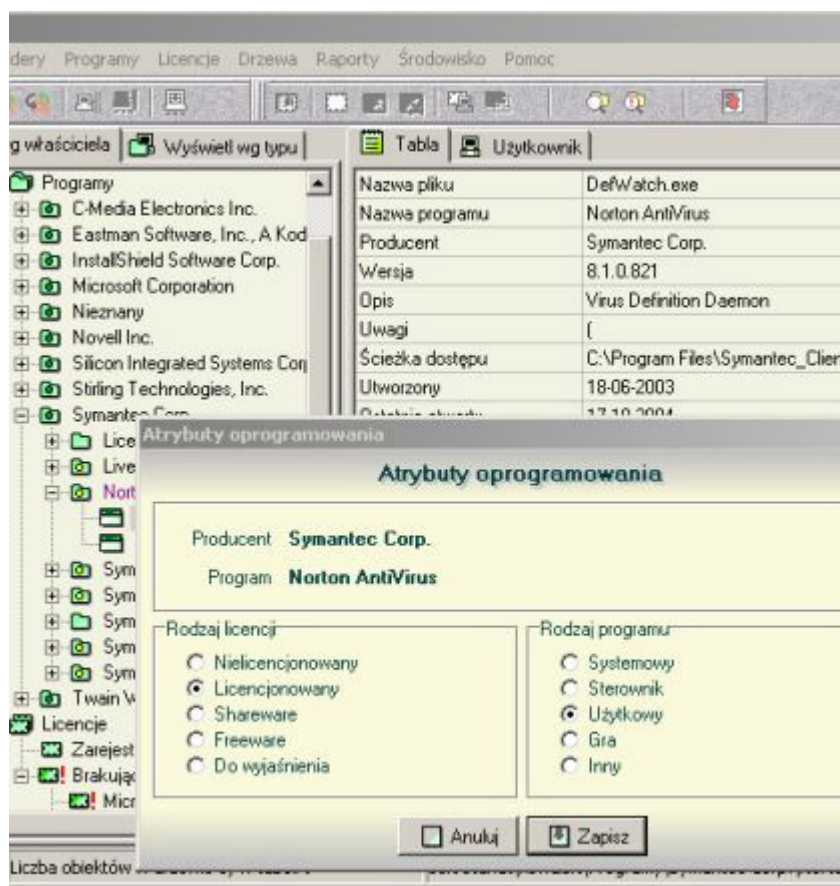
dery Programy Licencje Drzewa Raporty Środowisko Pomoc

g właściciela | Wyświetl wg typu |

Programy
C-Media Electronics Inc.
Eastman Software, Inc., A Kod
InstallShield Software Corp.
Microsoft Corporation
Nieznany
Novell Inc.
Silicon Integrated Systems Cor
Stirling Technologies, Inc.
Symantec Corp.
Lice
Live
Nort
Sym
Sym
Sym
Sym
Sym
Twain W
Licencje
Zarejest
Brakując
Micr

Tabla | Użytkownik |

| Nazwa pliku | DefWatch.exe |
|---|---|
| Nazwa programu | Norton AntiVirus |
| Producent | Symantec Corp. |
| Wersja | 8.1.0.821 |
| Opis | Virus Definition Daemon |
| Uwagi | { |
| Ścieżka dostępu | C:\Program Files\Symantec_Clier |
| Utworzony | 18-06-2003 |
| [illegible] | 17.10.2004 |

Atrybuty oprogramowania

Atrybuty oprogramowania

Producent Symantec Corp.
Program Norton AntiVirus

Rodzaj licencji
Nielicencjonowany
Licencjonowany
Shareware
Freeware
Do wyjaśnienia

Rodzaj programu
Systemowy
Sterownik
Użytkowy
Gra
Inny

Anuluj
Zapisz

Liczba obiektów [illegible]